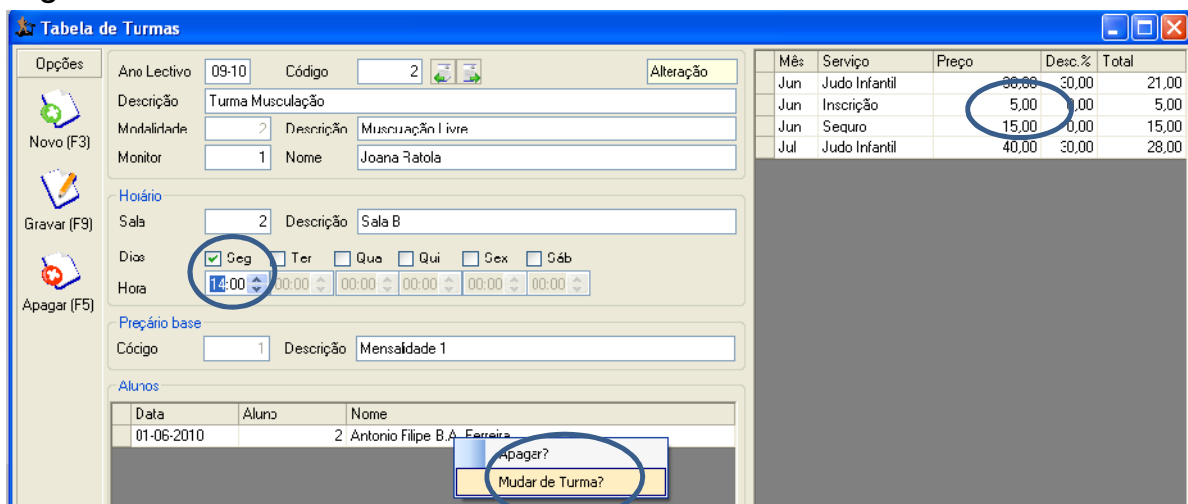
Tabela de Turmas

Opções

Novo (F3)

Gravar (F9)

Apagar (F5)

Ano Lectivo 09-10 Código 2 Alteração

Descrição Turma Musculação

Modalidade 2 Descrição Muscuação Livre

Monitor 1 Nome Joana Ratola

Horário

Sala 2 Descrição Sala B

Dias Seg Ter Qua Qui Sex Sáb

Hora 14:00 00:00 00:00 00:00 00:00 00:00

Preçário base

Código 1 Descrição Mensalidade 1

Alunos

| Data | Aluno | Nome |
|---|---|---|
| 01-06-2010 | 2 | Antonio Filipe B.A. Ferreira |

Apagar?

Mudar de Turma?

| Mês | Serviço | Preço | Desc.% | Total |
|---|---|---|---|---|
| Jun | Judo Infantil | 30,00 | 30,00 | 21,00 |
| Jun | Inscrição | 5,00 | 0,00 | 5,00 |
| Jun | Seguro | 15,00 | 0,00 | 15,00 |
| Jul | Judo Infantil | 40,00 | 30,00 | 28,00 |